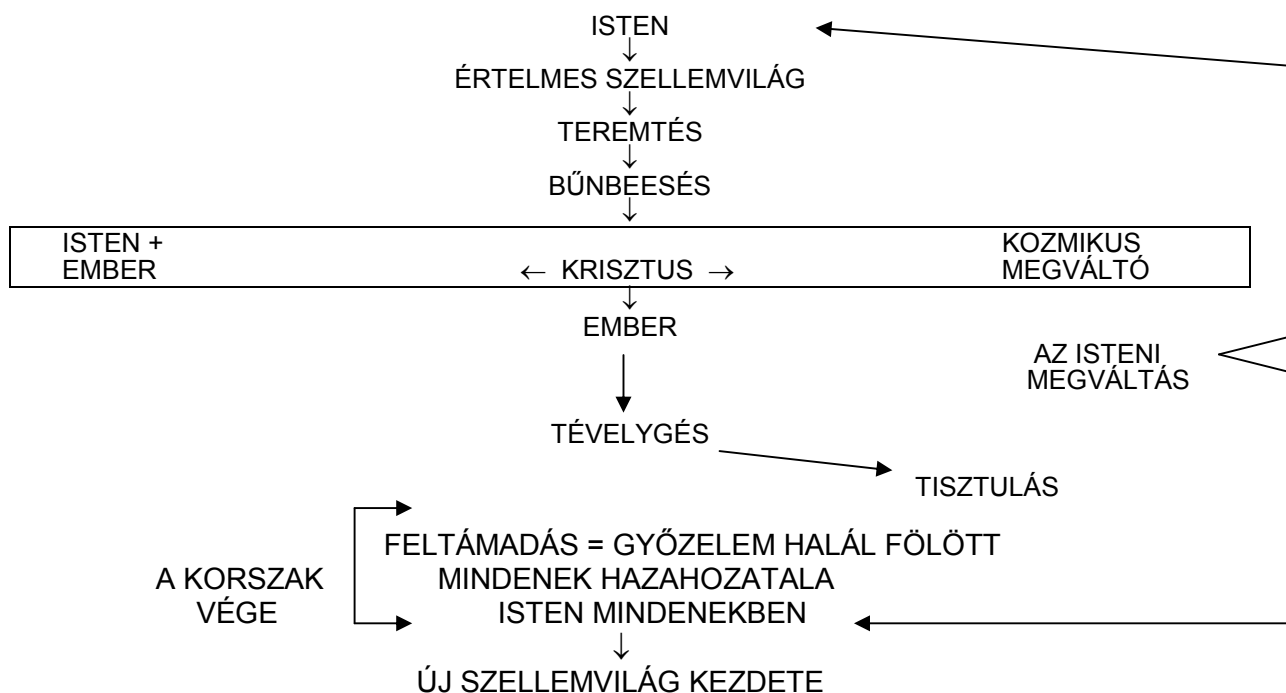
ISTEN

ÉRTELMES SZELLEMVILÁG

TEREMTÉS

BŰNBEESÉS

ISTEN + EMBER

KRISZTUS

KOZMIKUS MEGVÁLTÓ

EMBER

AZ ISTENI MEGVÁLTÁS

TÉVELYGÉS

TISZTULÁS

A KORSZAK VÉGE

FELTÁMADÁS = GYŐZELEM HALÁL FÖLÖTT
MINDENEK HAZAHOZATALA
ISTEN MINDENEKBEN

ÚJ SZELLEMVILÁG KEZDETE